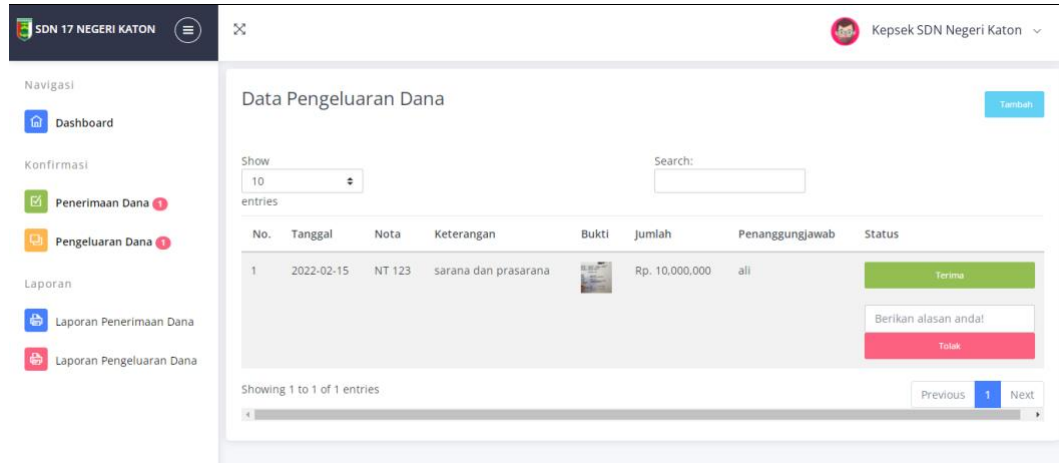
SDN 17 NEGERI KATON

Kepsek SDN Negeri Katon

Navigasi

Dashboard

Konfirmasi

Penerimaan Dana 1

Pengeluaran Dana 1

Laporan

Laporan Penerimaan Dana

Laporan Pengeluaran Dana

Data Pengeluaran Dana

Tambah

Show 10 entries

Search:

| No. | Tanggal | Nota | Keterangan | Bukti | Jumlah | Penanggungjawab | Status |
|---|---|---|---|---|---|---|---|
| 1 | 2022-02-15 | NT 123 | sarana dan prasarana | | Rp. 10,000,000 | ali | Terima Berikan alasan anda! Tolak |

Showing 1 to 1 of 1 entries

Previous 1 Next